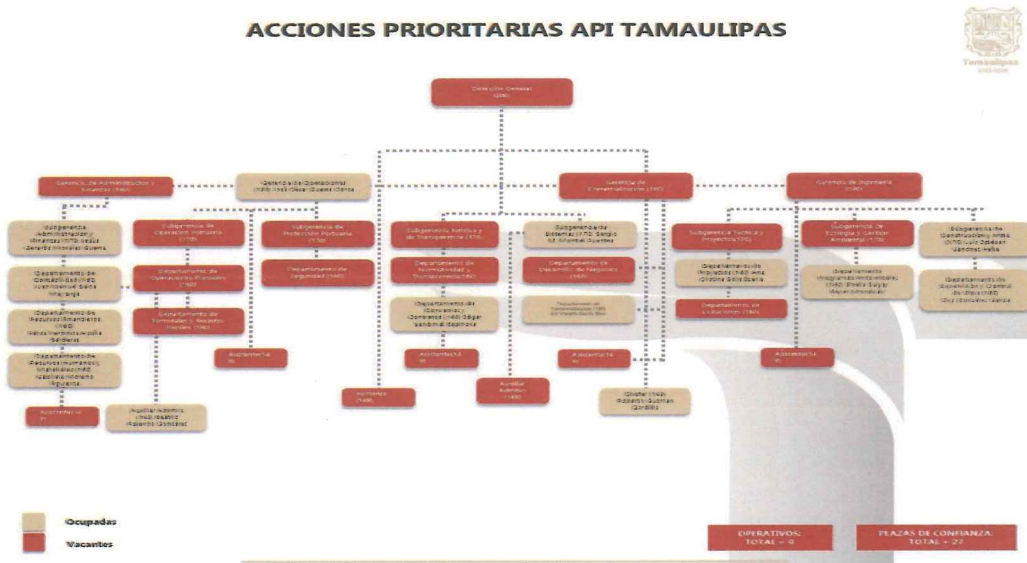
ACCIONES PRIORITARIAS API TAMAULIPAS

Tamaulipas

Dirección General

Gerencia de Administración y Finanzas

Gerencia de Operaciones

Gerencia de Comercialización

Gerencia de Ingeniería

Subgerencia de Administración y Finanzas

Departamento de Contabilidad

Departamento de Recursos Financieros

Departamento de Recursos Humanos y Materiales

Asistente

Subgerencia de Operación Portuaria

Departamento de Operaciones Portuarias

Departamento de Terminales y Recintos Fiscales

Auxiliar Admvo.

Asistente

Subgerencia de Protección Portuaria

Departamento de Seguridad

Subgerencia Jurídica y de Transparencia

Departamento de Normatividad y Transparencia

Departamento de Convenios y Contratos

Asistente

Asistente

Subgerencia de Sistemas

Departamento de Desarrollo de Negocios

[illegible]

Auxiliar Admvo.

Asistente

Chofer

Subgerencia Técnica y Proyectos

Departamento de Proyectos

Departamento de Licitaciones

Subgerencia de Ecología y Gestión Ambiental

Departamento de Programas Ambientales

Subgerencia de Construcción y Mantenimiento

Departamento de Supervisión y Control de Obra

Asistente

Ocupadas

Vacantes

OPERATIVOS: TOTAL = 0

PLAZAS DE CONFIANZA: TOTAL = 27